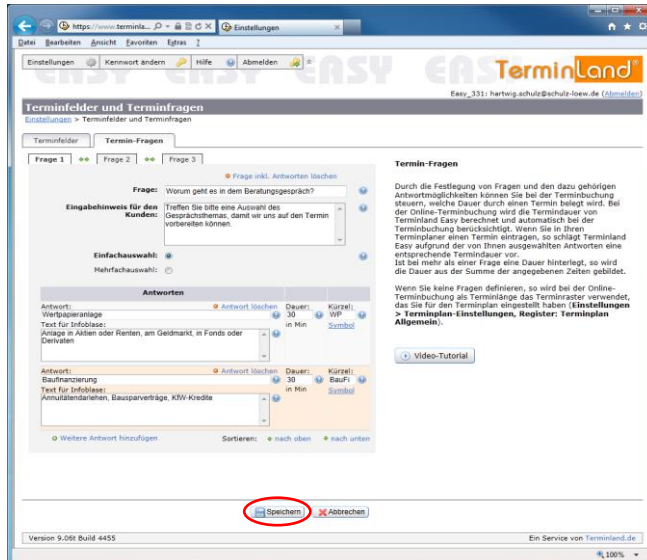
https://www.terminla... Einstellungen

Datei Bearbeiten Ansicht Favoriten Extras ?

Einstellungen | Kennwort ändern | Hilfe | Abmelden

TerminLand

Easy_331: hartwig.schulz@schulz-loew.de (Abmelden)

Terminfelder und Terminfragen

Einstellungen > Terminfelder und Terminfragen

Terminfelder | Termin-Fragen

Frage 1 | Frage 2 | Frage 3

Frage inkl. Antworten löschen

Frage: Worum geht es in dem Beratungsgespräch?

Eingabehinweis für den Kunden: Treffen Sie bitte eine Auswahl des Gesprächsthemas, damit wir uns auf den Termin vorbereiten können.

Einfachauswahl:

Mehrfachauswahl:

Antworten

Antwort: Wertpapieranlage | Antwort löschen | Dauer: 30 in Min | Kürzel: WP | Symbol

Text für Infoblase: Anlage in Aktien oder Renten, am Geldmarkt, in Fonds oder Derivaten

Antwort: Baufinanzierung | Antwort löschen | Dauer: 30 in Min | Kürzel: BauFi | Symbol

Text für Infoblase: Annuitätendarlehen, Bausparverträge, KfW-Kredite

Weitere Antwort hinzufügen | Sortieren: nach oben | nach unten

Termin-Fragen

Durch die Festlegung von Fragen und den dazu gehörigen Antwortmöglichkeiten können Sie bei der Terminbuchung steuern, welche Dauer durch einen Termin belegt wird. Bei der Online-Terminbuchung wird die Termindauer von Terminland Easy berechnet und automatisch bei der Terminbuchung berücksichtigt. Wenn Sie in Ihren Terminplaner einen Termin eintragen, so schlägt Terminland Easy aufgrund der von Ihnen ausgewählten Antworten eine entsprechende Termindauer vor.
Ist bei mehr als einer Frage eine Dauer hinterlegt, so wird die Dauer aus der Summe der angegebenen Zeiten gebildet.

Wenn Sie keine Fragen definieren, so wird bei der Online-Terminbuchung als Terminlänge das Terminraster verwendet, das Sie für den Terminplan eingestellt haben (Einstellungen > Terminplan-Einstellungen, Register: Terminplan Allgemein).

Video-Tutorial

Speichern | Abbrechen

Version 9.06t Build 4455 | Ein Service von Terminland.de

100%